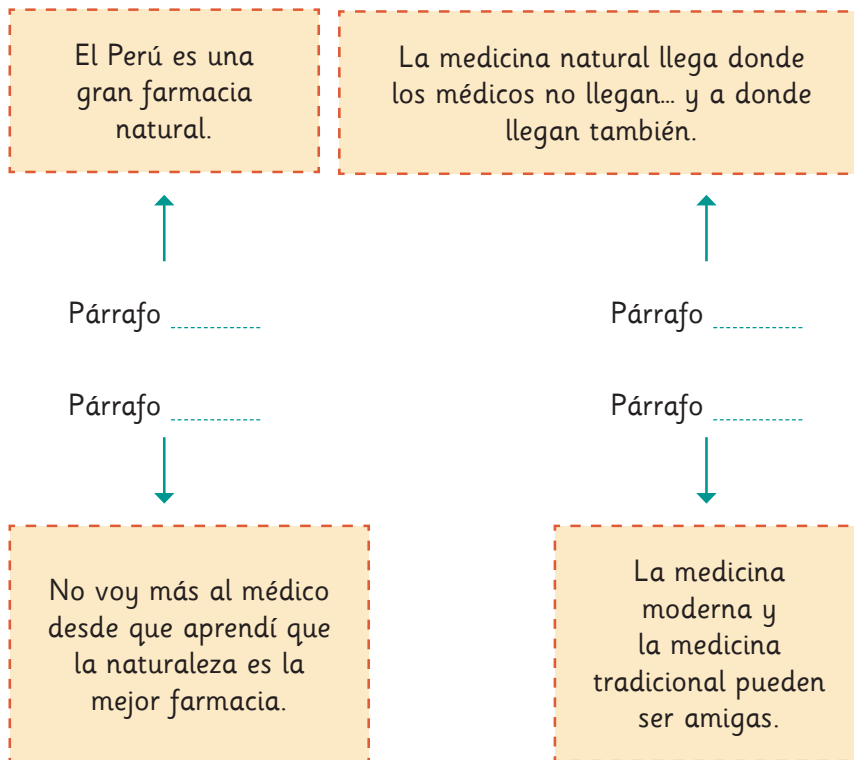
El Perú es una gran farmacia natural.

La medicina natural llega donde los médicos no llegan... y a donde llegan también.

Párrafo ..........

Párrafo ..........

Párrafo ..........

Párrafo ..........

No voy más al médico desde que aprendí que la naturaleza es la mejor farmacia.

La medicina moderna y la medicina tradicional pueden ser amigas.